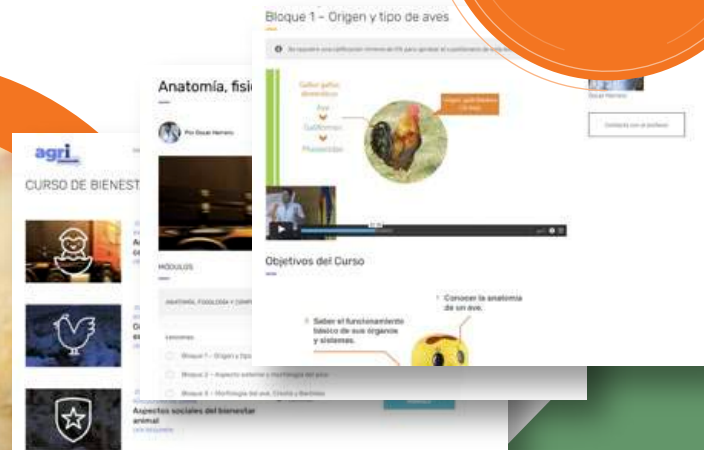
agri

CURSO DE BIENEST

Aspectos sociales del bienestar animal

Anatomía, fisi

Por Oscar Herrero

MÓDULOS

Bloque 1 – Origen y tipo de aves

Bloque 2 – Aspecto exterior y morfología del ave

Bloque 3 – Morfología del ave. Cresta y Barbillas

Bloque 1 – Origen y tipo de aves

Gallus gallus domesticus

Ave

Galliformes

Phasianidae

Oscar Herrero

Contacta con el profesor

Objetivos del Curso

Conocer la anatomía de un ave.

Saber el funcionamiento básico de sus órganos y sistemas.